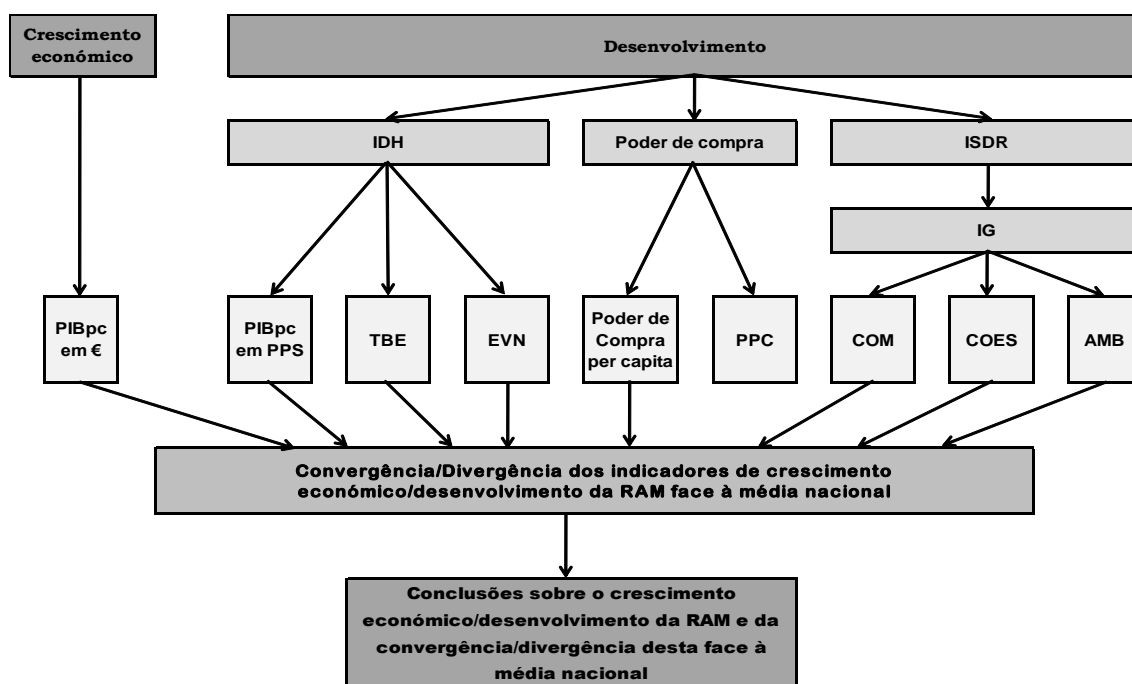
Crescimento económico

Desenvolvimento

IDH

Poder de compra

ISDR

IG

PIBpc em €

PIBpc em PPS

TBE

EVN

Poder de Compra per capita

PPC

COM

COES

AMB

Convergência/Divergência dos indicadores de crescimento económico/desenvolvimento da RAM face à média nacional

Conclusões sobre o crescimento económico/desenvolvimento da RAM e da convergência/divergência desta face à média nacional